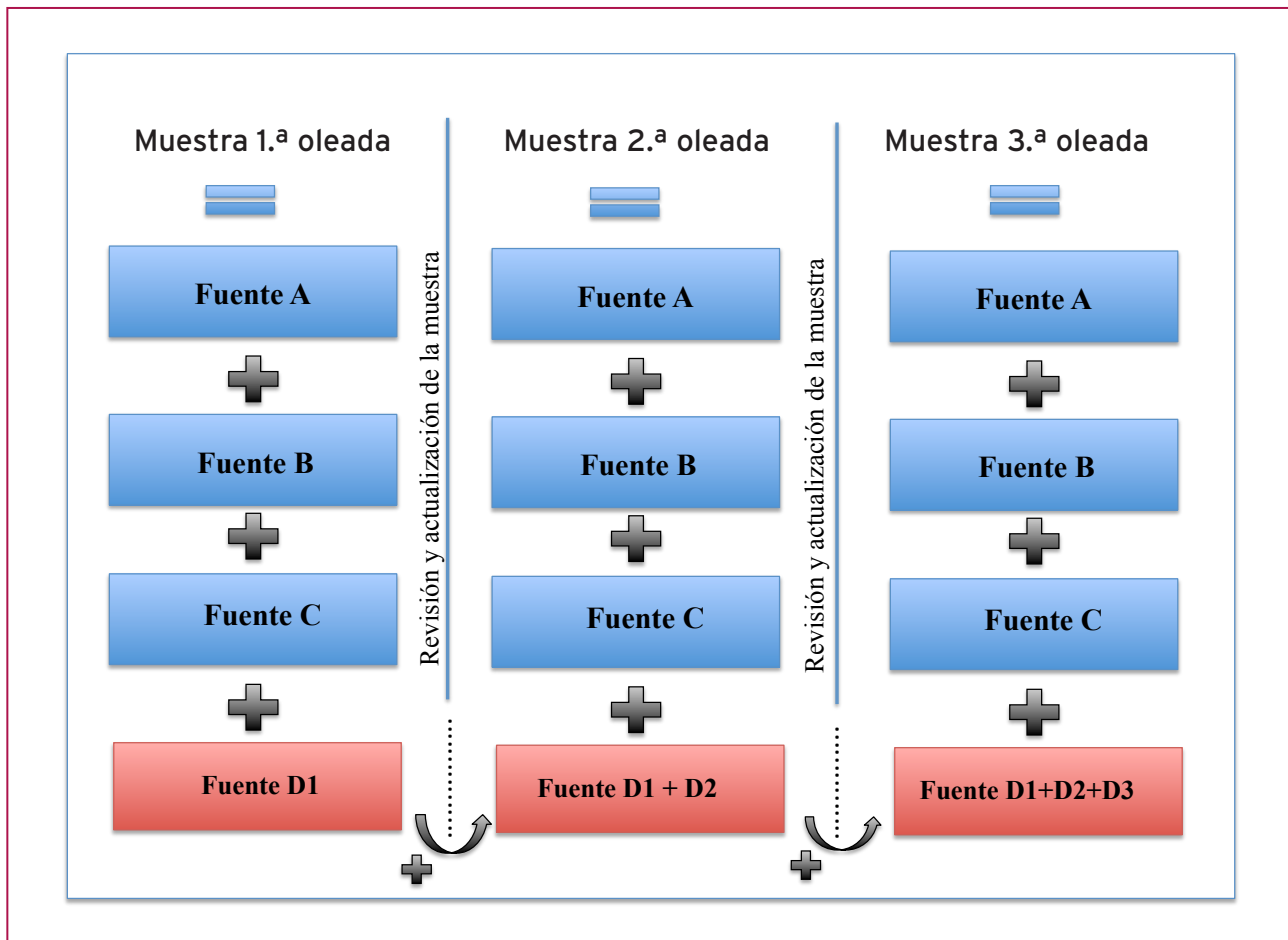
Muestra 1.ª oleada

Fuente A

Fuente B

Fuente C

Fuente D1

Revisión y actualización de la muestra

Muestra 2.ª oleada

Fuente A

Fuente B

Fuente C

Fuente D1 + D2

Revisión y actualización de la muestra

Muestra 3.ª oleada

Fuente A

Fuente B

Fuente C

Fuente D1+D2+D3